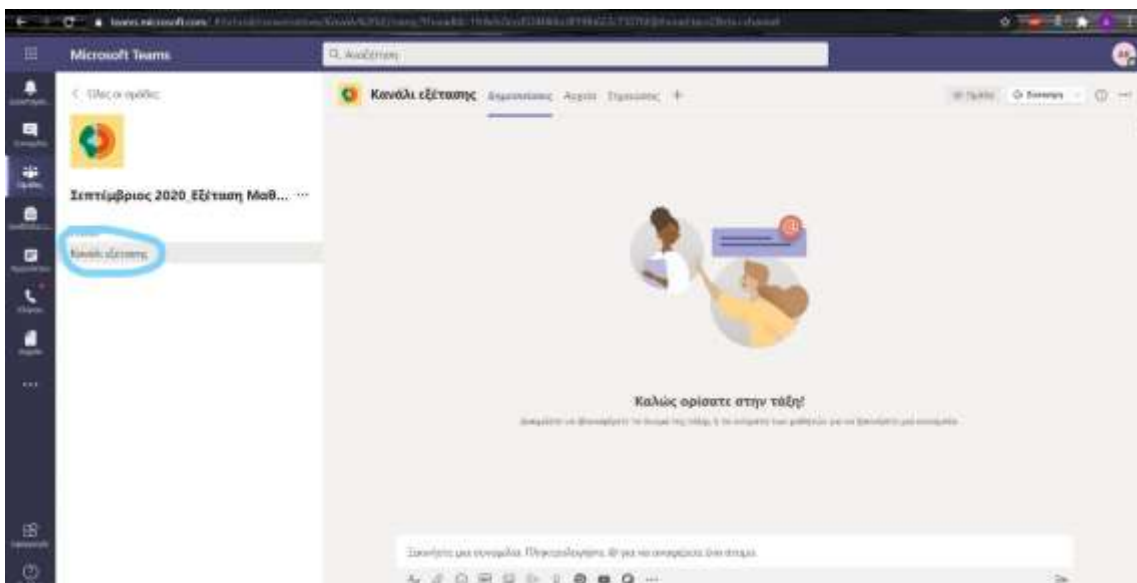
teams.microsoft.com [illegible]

Microsoft Teams

Αναζήτηση

< Όλες οι ομάδες

Σεπτέμβριος 2020_Εξέταση Μαθ... ···

Κανάλι εξέτασης

Κανάλι εξέτασης Δημοσιεύσεις Αρχεία Σημειώσεις +

Ομάδα Σύσκεψη

Καλώς ορίσατε στην τάξη!

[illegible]

Ξεκινήστε μια συνομιλία. Πληκτρολογήστε @ για να αναφερθείτε σε κάποιον.